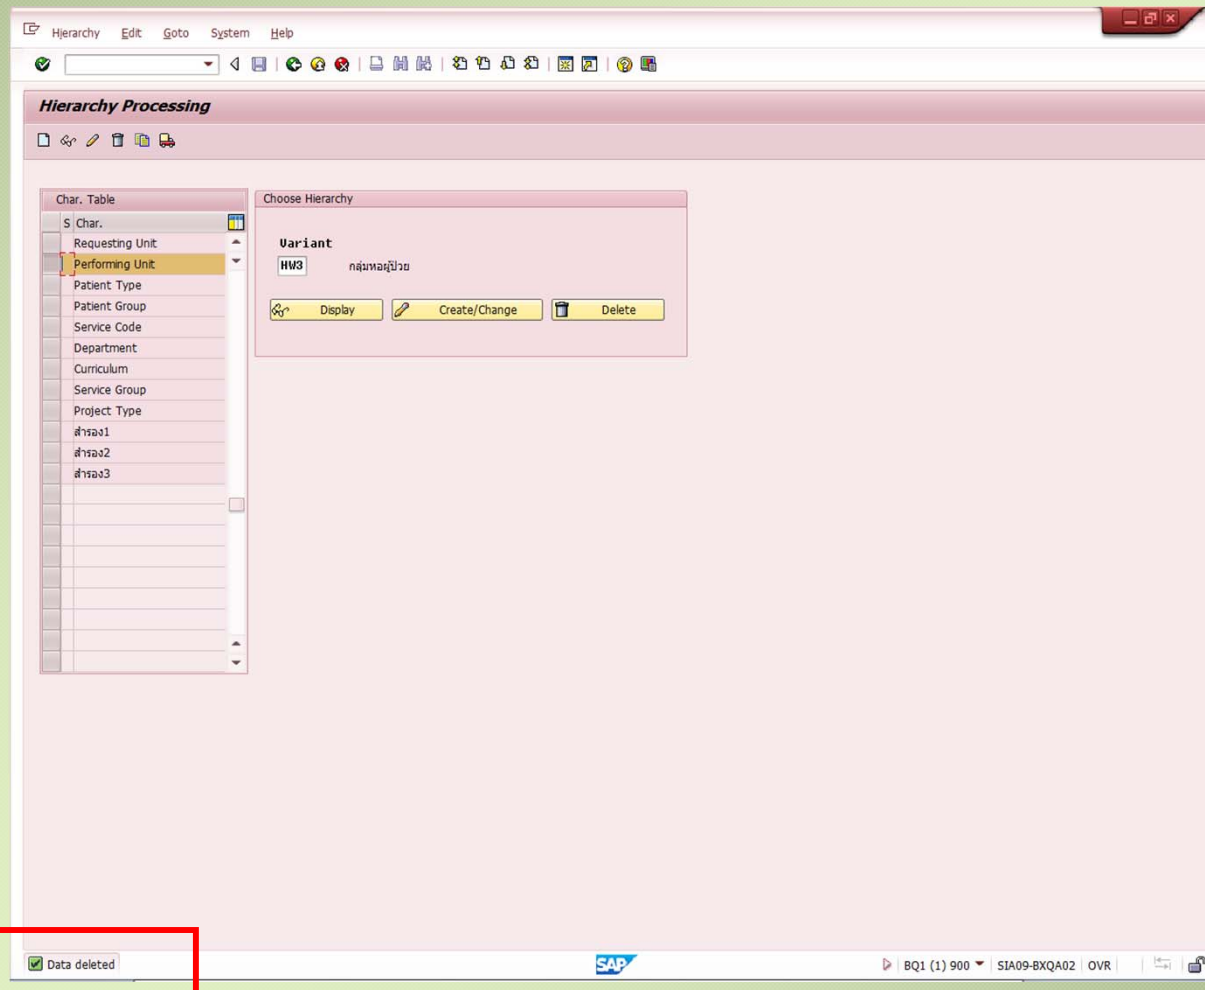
Hierarchy Edit Goto System Help

Hierarchy Processing

Char. Table

| S | Char. |
|---|---|
| | Requesting Unit |
| | Performing Unit |
| | Patient Type |
| | Patient Group |
| | Service Code |
| | Department |
| | Curriculum |
| | Service Group |
| | Project Type |
| | สำรอง1 |
| | สำรอง2 |
| | สำรอง3 |

Choose Hierarchy

Variant

HW3 กลุ่มหอผู้ป่วย

Display Create/Change Delete

Data deleted

SAP

BQ1 (1) 900 SIA09-BXQA02 OVR